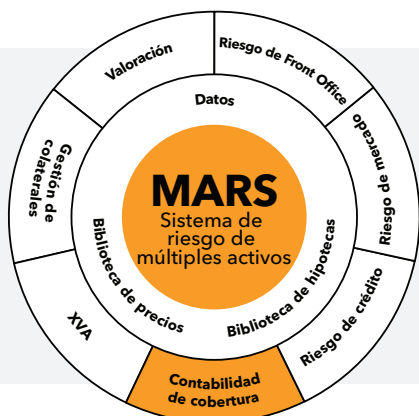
Valoración

Riesgo de Front Office

Riesgo de mercado

Riesgo de crédito

Contabilidad de cobertura

XVA

Gestión de colaterales

Datos

Biblioteca de hipotecas

Biblioteca de precios

MARS
Sistema de riesgo de múltiples activos